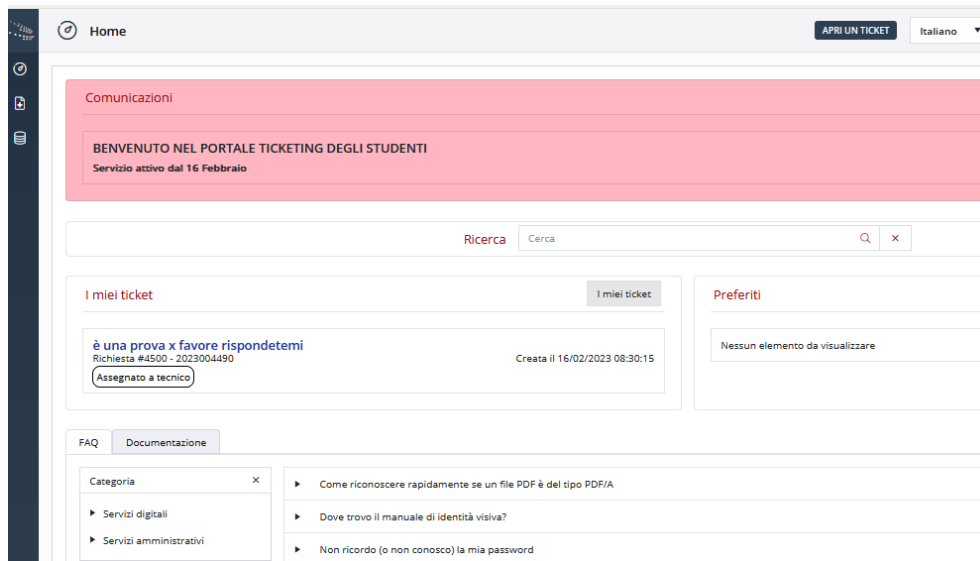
Home

APRI UN TICKET

Italiano

Comunicazioni

BENVENUTO NEL PORTALE TICKETING DEGLI STUDENTI

Servizio attivo dal 16 Febbraio

Ricerca

Cerca

I miei ticket

I miei ticket

è una prova x favore rispondetemi

Richiesta #4500 - 2023004490

Creata il 16/02/2023 08:30:15

Assegnato a tecnico

Preferiti

Nessun elemento da visualizzare

FAQ

Documentazione

Categoria

Servizi digitali

Servizi amministrativi

Come riconoscere rapidamente se un file PDF è del tipo PDF/A

Dove trovo il manuale di identità visiva?

Non ricordo (o non conosco) la mia password